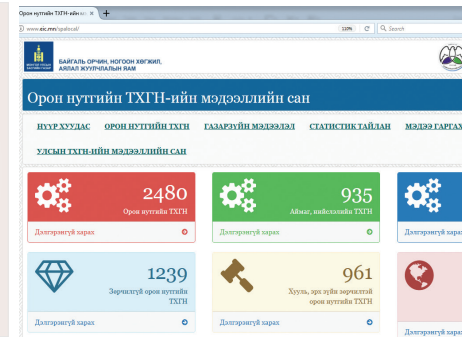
Орон нутгийн ТХГН-ийн м

www.eic.mn/spabscal/

110%

Search

БАЙГАЛЬ ОРЧИН, НОГООН ХӨГЖИЛ, АЯЛАЛ ЖУУЛЧЛАЛЫН ЯАМ

Орон нутгийн ТХГН-ийн мэдээллийн сан

НҮҮР ХУУДАС   ОРОН НУТГИЙН ТХГН   ГАЗАРЗҮЙН МЭДЭЭЛЭЛ   СТАТИСТИК ТАЙЛАН   МЭДЭЭ ГАРГАХ

УЛСЫН ТХГН-ИЙН МЭДЭЭЛЛИЙН САН

2480
Орон нутгийн ТХГН
Дэлгэрэнгүй харах

935
Аймаг, нийслэлийн ТХГН
Дэлгэрэнгүй харах

Дэлгэрэнгүй

1239
Зөрчилтэй орон нутгийн ТХГН
Дэлгэрэнгүй харах

961
Хууль, эрх зүйн зөрчилтэй орон нутгийн ТХГН
Дэлгэрэнгүй харах

Дэлгэрэнгүй